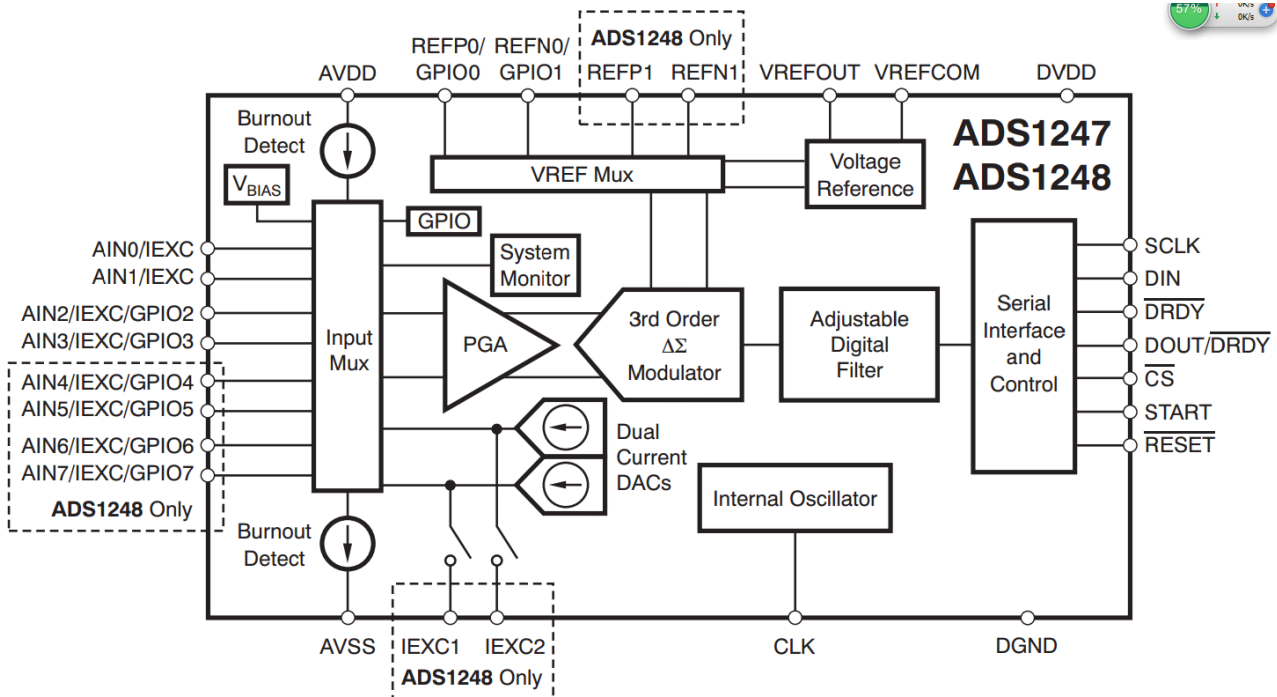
57%
0K/s
0K/s

ADS1248 Only

REFP0/ GPIO0
REFN0/ GPIO1
REFP1
REFN1
AVDD
VREFOUT
VREFCOM
DVDD

ADS1247
ADS1248

Burnout Detect

$V_{BIAS}$

VREF Mux

Voltage Reference

GPIO

AIN0/IEXC
AIN1/IEXC
AIN2/IEXC/GPIO2
AIN3/IEXC/GPIO3
AIN4/IEXC/GPIO4
AIN5/IEXC/GPIO5
AIN6/IEXC/GPIO6
AIN7/IEXC/GPIO7
ADS1248 Only

System Monitor

Input Mux

PGA

3rd Order $\Delta\Sigma$ Modulator

Adjustable Digital Filter

Serial Interface and Control

SCLK
DIN
$\overline{DRDY}$
DOUT/$\overline{DRDY}$
$\overline{CS}$
START
$\overline{RESET}$

Dual Current DACs

Internal Oscillator

Burnout Detect

AVSS
IEXC1
IEXC2
ADS1248 Only
CLK
DGND